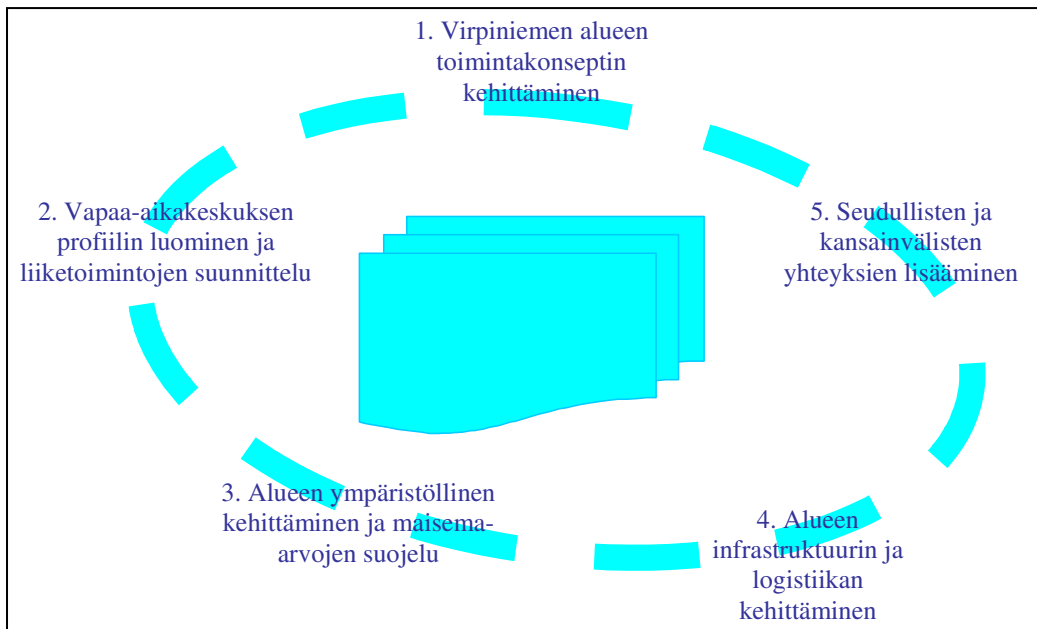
1. Virpiniemen alueen toimintakonseptin kehittäminen

2. Vapaa-aikakeskuksen profiilin luominen ja liiketoimintojen suunnittelu

5. Seudullisten ja kansainvälisten yhteyksien lisääminen

3. Alueen ympäristöllinen kehittäminen ja maisema-arvojen suojelu

4. Alueen infrastruktuurin ja logistiikan kehittäminen